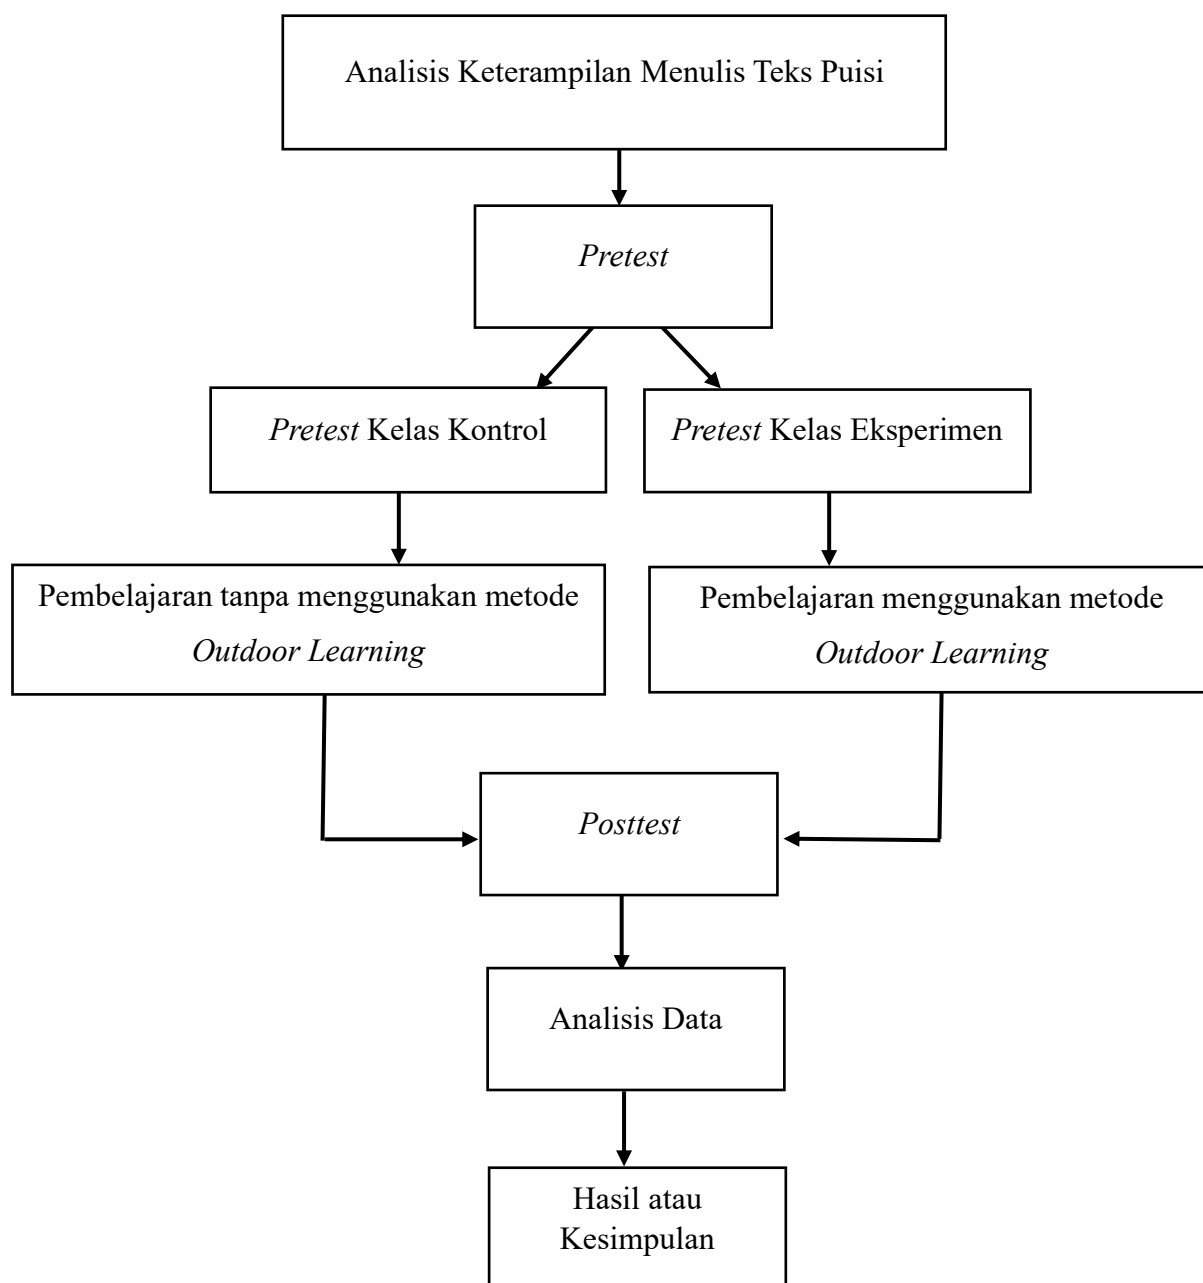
Analisis Keterampilan Menulis Teks Puisi

Pretest

Pretest Kelas Kontrol

Pretest Kelas Eksperimen

Pembelajaran tanpa menggunakan metode Outdoor Learning

Pembelajaran menggunakan metode Outdoor Learning

Posttest

Analisis Data

Hasil atau Kesimpulan